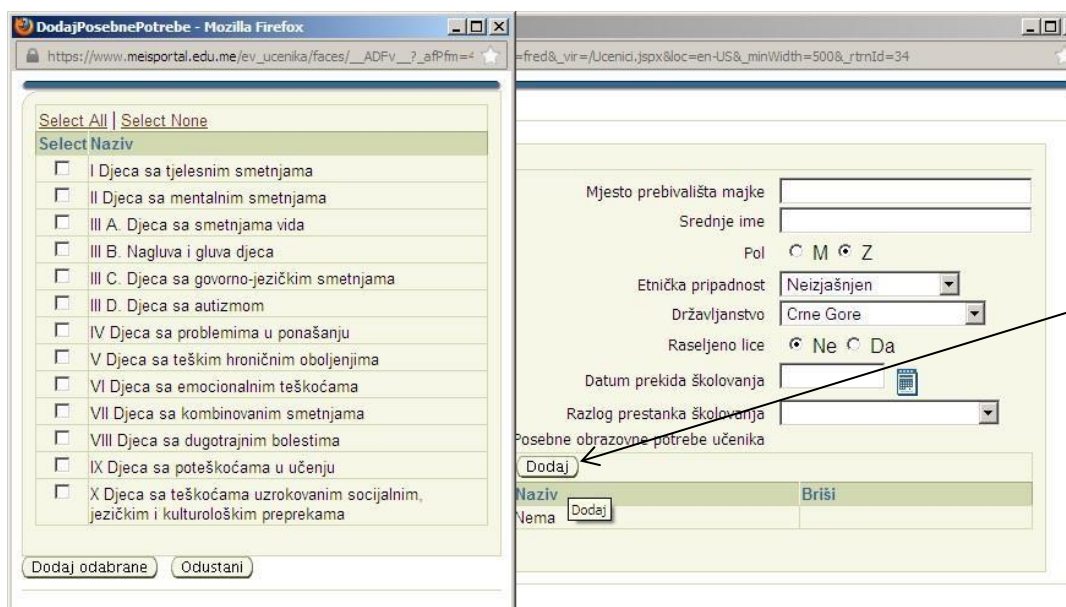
DodajPosebnePotrebe - Mozilla Firefox

https://www.meisportal.edu.me/ev_ucenika/faces/__ADFv__?_afPfm=4

=fred&_vir=/Ucenici.jspx&loc=en-US&_minWidth=500&_rtrnId=34

Select All | Select None

| Select | Naziv |
|---|---|
| ☐ | I Djeca sa tjelesnim smetnjama |
| ☐ | II Djeca sa mentalnim smetnjama |
| ☐ | III A. Djeca sa smetnjama vida |
| ☐ | III B. Nagluva i gluva djeca |
| ☐ | III C. Djeca sa govorno-jezičkim smetnjama |
| ☐ | III D. Djeca sa autizmom |
| ☐ | IV Djeca sa problemima u ponašanju |
| ☐ | V Djeca sa teškim hroničnim oboljenjima |
| ☐ | VI Djeca sa emocionalnim teškoćama |
| ☐ | VII Djeca sa kombinovanim smetnjama |
| ☐ | VIII Djeca sa dugotrajnim bolestima |
| ☐ | IX Djeca sa poteškoćama u učenju |
| ☐ | X Djeca sa teškoćama uzrokovanim socijalnim, jezičkim i kulturološkim preprekama |

Dodaj odabrane    Odustani

Mjesto prebivališta majke
Srednje ime
Pol ○ M ● Z
Etnička pripadnost Neizjašnjen
Državljanstvo Crne Gore
Raseljeno lice ● Ne ○ Da
Datum prekida školovanja
Razlog prestanka školovanja
Posebne obrazovne potrebe učenika
Dodaj

| Naziv | Briši |
|---|---|
| Nema | |

Dodaj